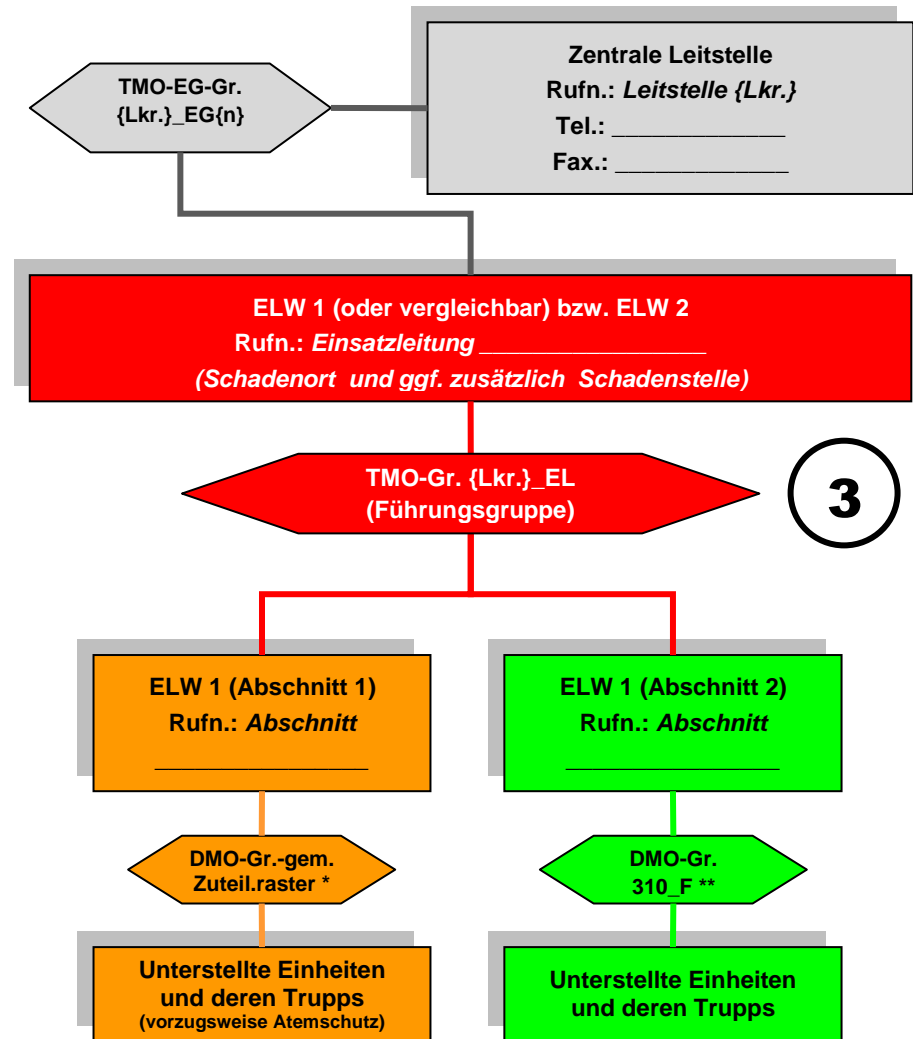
TMO-EG-Gr.
{Lkr.}_EG{n}

Zentrale Leitstelle
Rufn.: *Leitstelle {Lkr.}*
Tel.: ____________
Fax.: ____________

ELW 1 (oder vergleichbar) bzw. ELW 2
Rufn.: *Einsatzleitung* ______________
*(Schadenort und ggf. zusätzlich Schadenstelle)*

TMO-Gr. {Lkr.}_EL
(Führungsgruppe)

3

ELW 1 (Abschnitt 1)
Rufn.: *Abschnitt*
______________

ELW 1 (Abschnitt 2)
Rufn.: *Abschnitt*
______________

DMO-Gr.-gem.
Zuteil.raster *

DMO-Gr.
310_F **

Unterstellte Einheiten
und deren Trupps
(vorzugsweise Atemschutz)

Unterstellte Einheiten
und deren Trupps